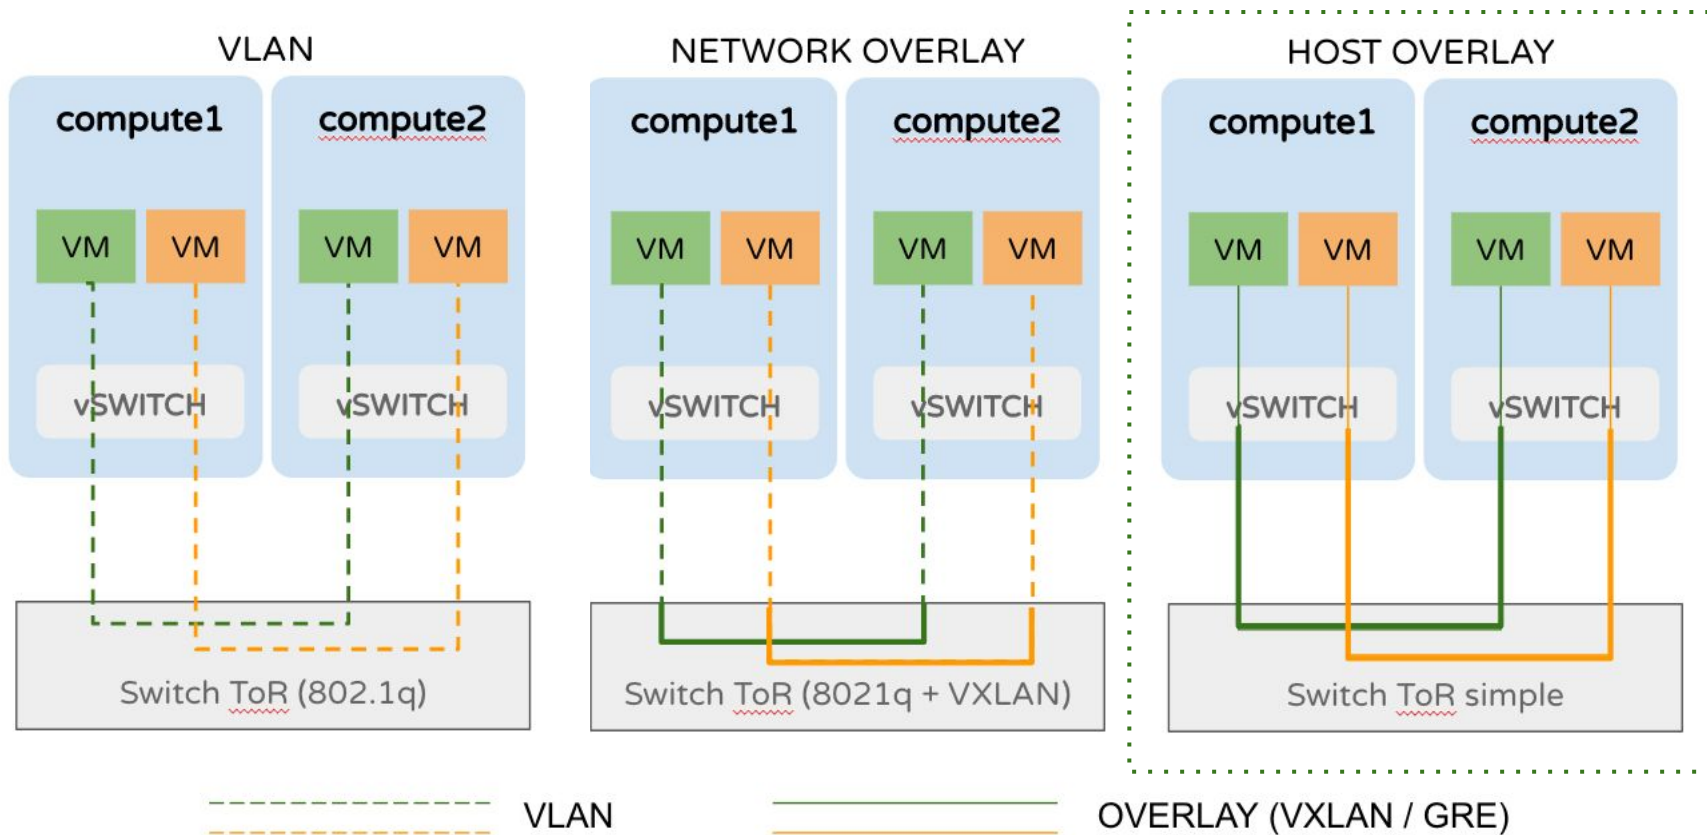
VLAN

compute1

compute2

VM VM

VM VM

vSWITCH

vSWITCH

Switch ToR (802.1q)

NETWORK OVERLAY

compute1

compute2

VM VM

VM VM

vSWITCH

vSWITCH

Switch ToR (8021q + VXLAN)

HOST OVERLAY

compute1

compute2

VM VM

VM VM

vSWITCH

vSWITCH

Switch ToR simple

VLAN

OVERLAY (VXLAN / GRE)